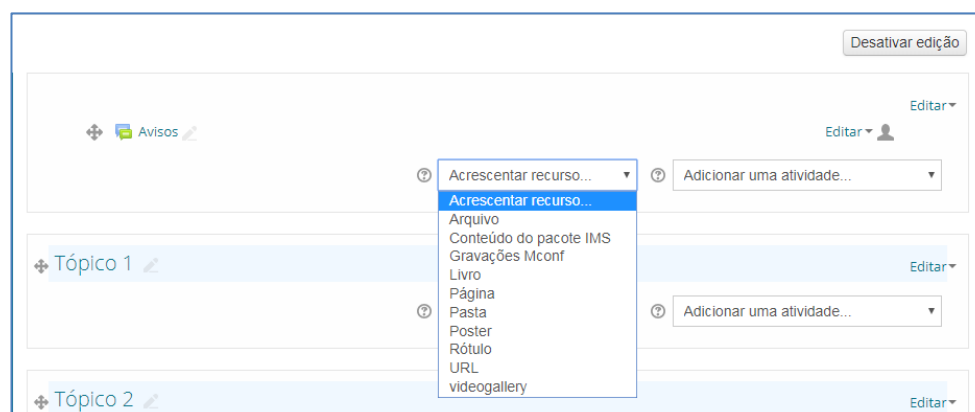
Desativar edição

Editar
Avisos
Editar
Acrescentar recurso...
Adicionar uma atividade...
Acrescentar recurso...
Arquivo
Conteúdo do pacote IMS
Gravações Mconf
Livro
Página
Pasta
Poster
Rótulo
URL
videogallery

Tópico 1
Editar
Adicionar uma atividade...

Tópico 2
Editar